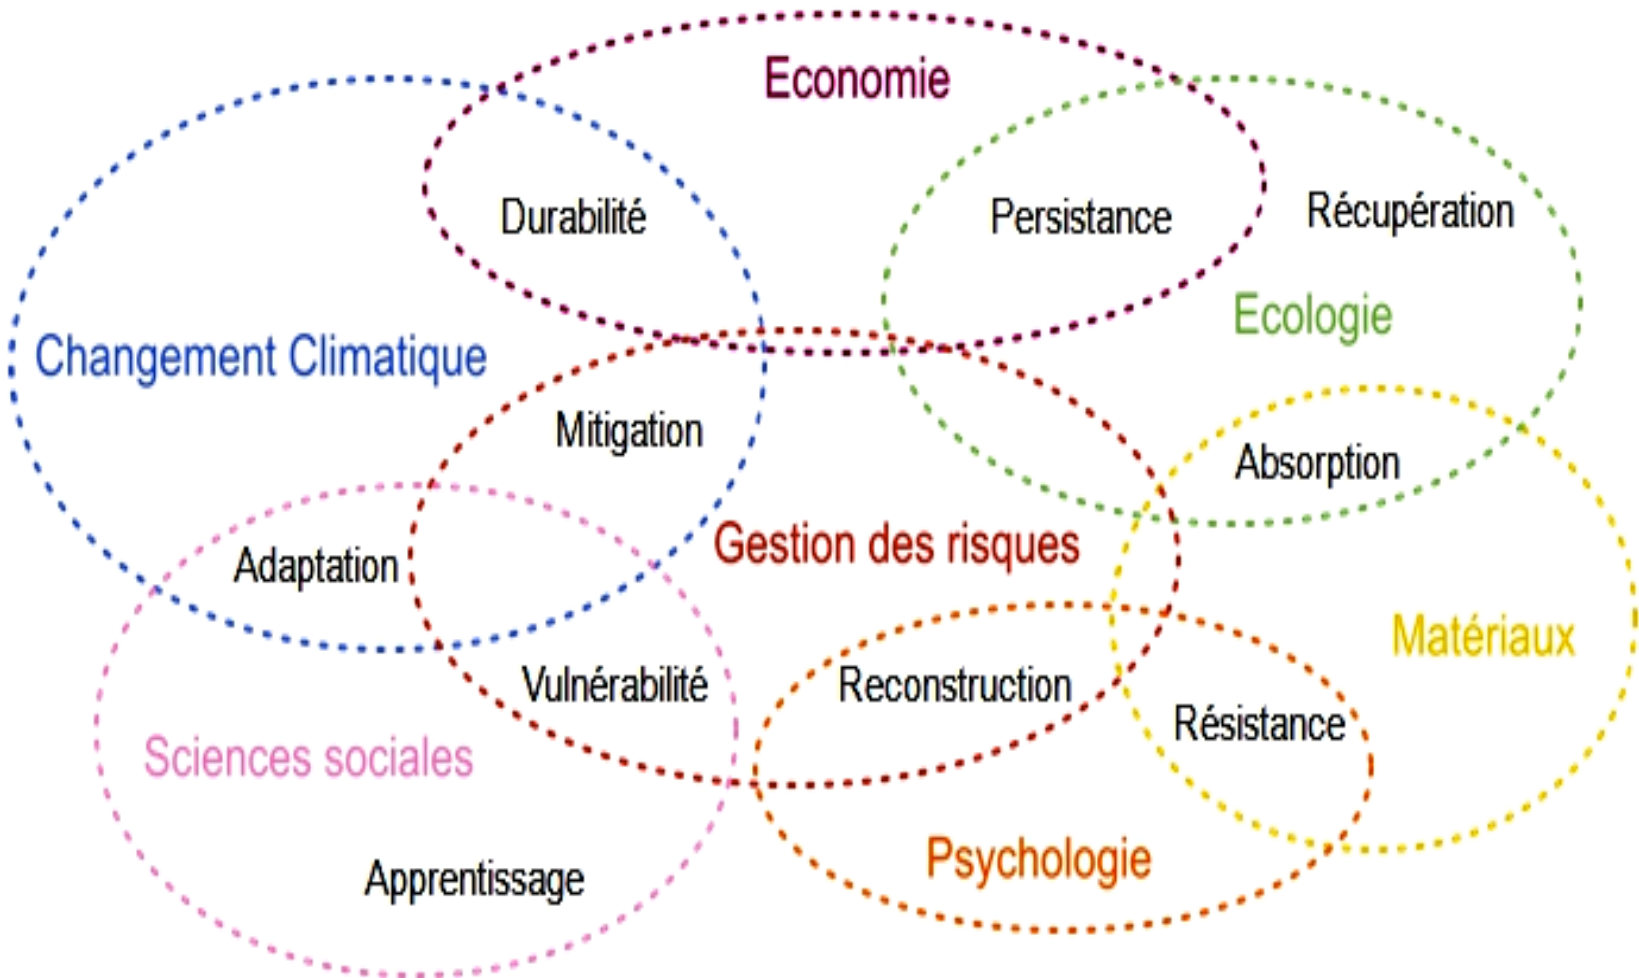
Economie

Durabilité

Persistance

Récupération

Ecologie

Changement Climatique

Mitigation

Absorption

Adaptation

Gestion des risques

Matériaux

Vulnérabilité

Reconstruction

Résistance

Sciences sociales

Psychologie

Apprentissage